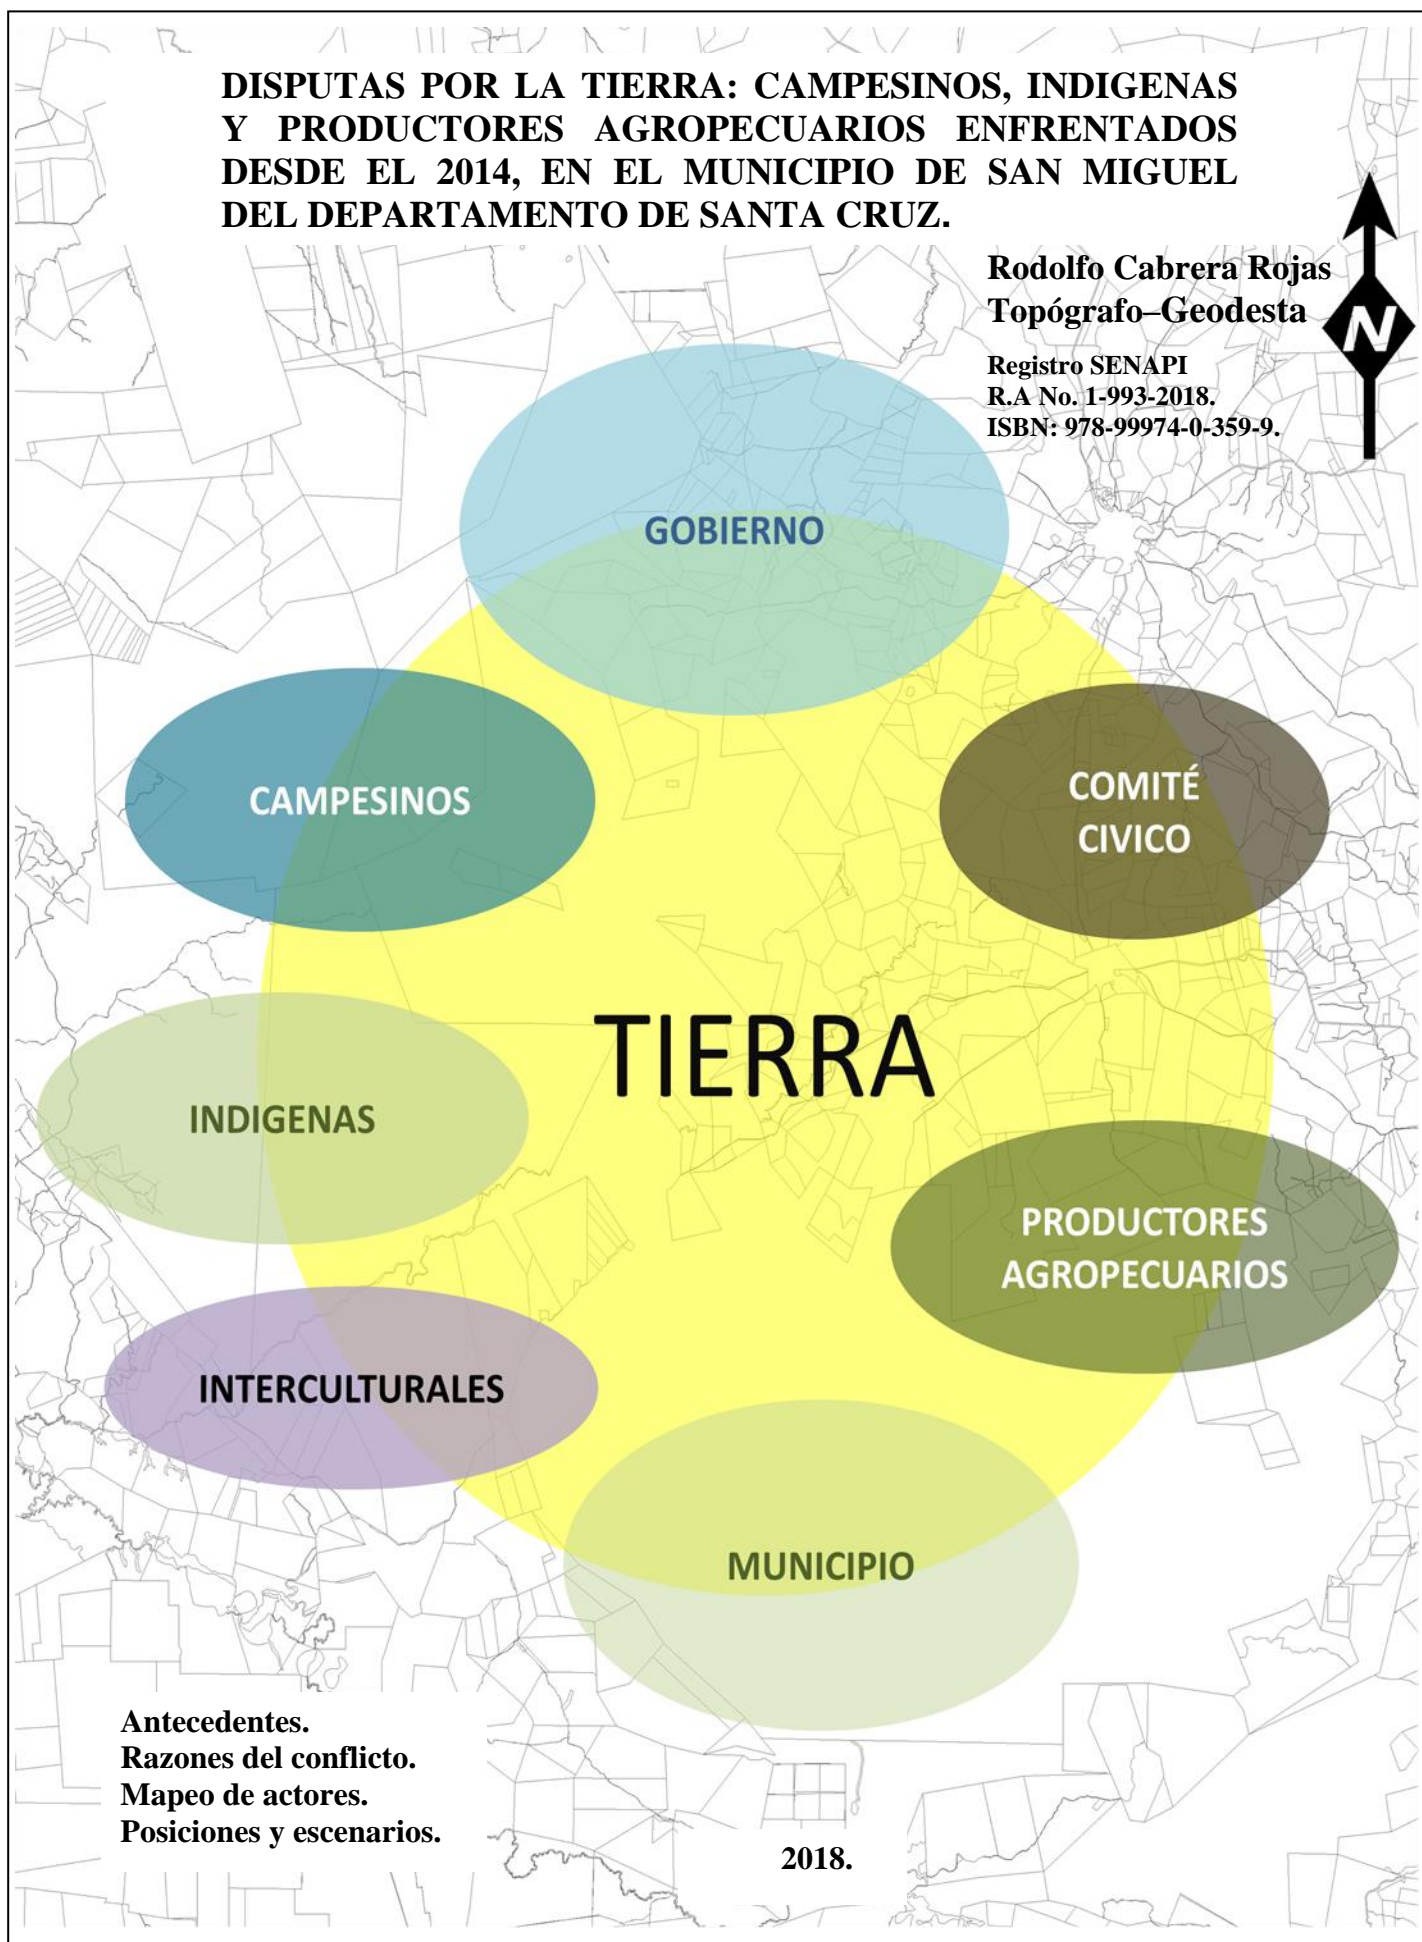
DISPUTAS POR LA TIERRA: CAMPESINOS, INDIGENAS Y PRODUCTORES AGROPECUARIOS ENFRENTADOS DESDE EL 2014, EN EL MUNICIPIO DE SAN MIGUEL DEL DEPARTAMENTO DE SANTA CRUZ.

Rodolfo Cabrera Rojas
Topógrafo–Geodesta

Registro SENAPI
R.A No. 1-993-2018.
ISBN: 978-99974-0-359-9.

N

GOBIERNO

CAMPESINOS

COMITÉ CIVICO

TIERRA

INDIGENAS

PRODUCTORES AGROPECUARIOS

INTERCULTURALES

MUNICIPIO

Antecedentes.
Razones del conflicto.
Mapeo de actores.
Posiciones y escenarios.

2018.